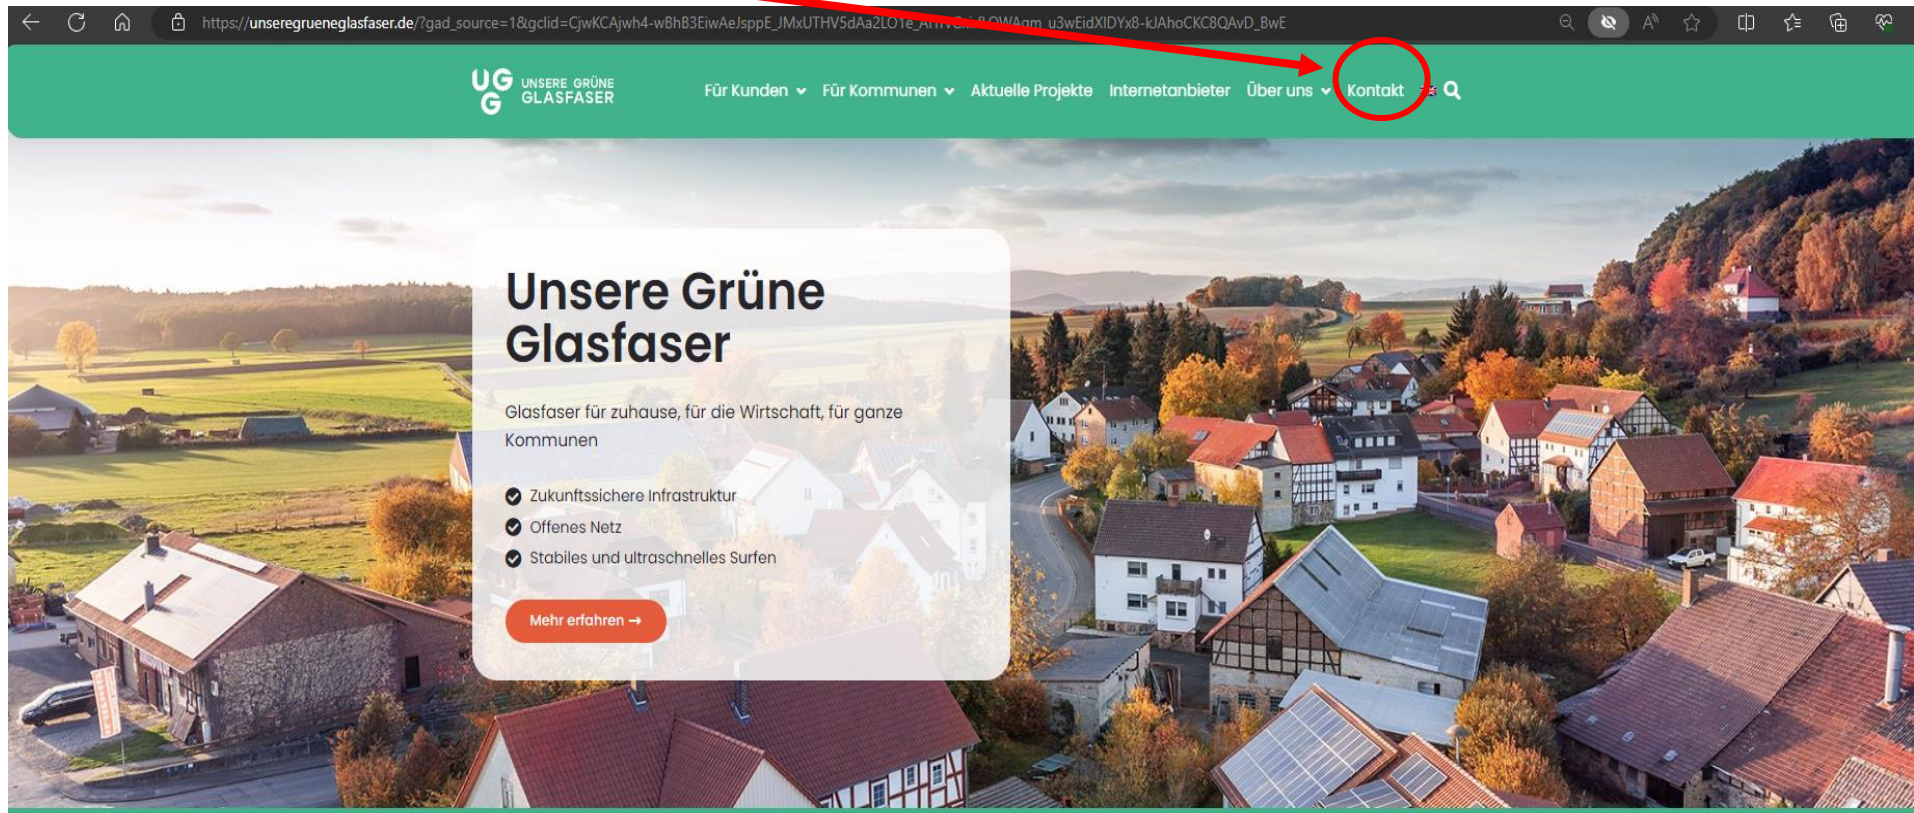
https://unseregrueneglasfaser.de/?gad_source=1&gclid=CjwKCAjwh4-wBhB3EiwAeJsppE_JMxUTHV5dAa2LO1e_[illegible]QWAgm_u3wEidXIDYx8-kJAhoCKC8QAvD_BwE

UG G UNSERE GRÜNE GLASFASER

Für Kunden Für Kommunen Aktuelle Projekte Internetanbieter Über uns Kontakt

Unsere Grüne Glasfaser

Glasfaser für zuhause, für die Wirtschaft, für ganze Kommunen

Zukunftssichere Infrastruktur
Offenes Netz
Stabiles und ultraschnelles Surfen

Mehr erfahren →